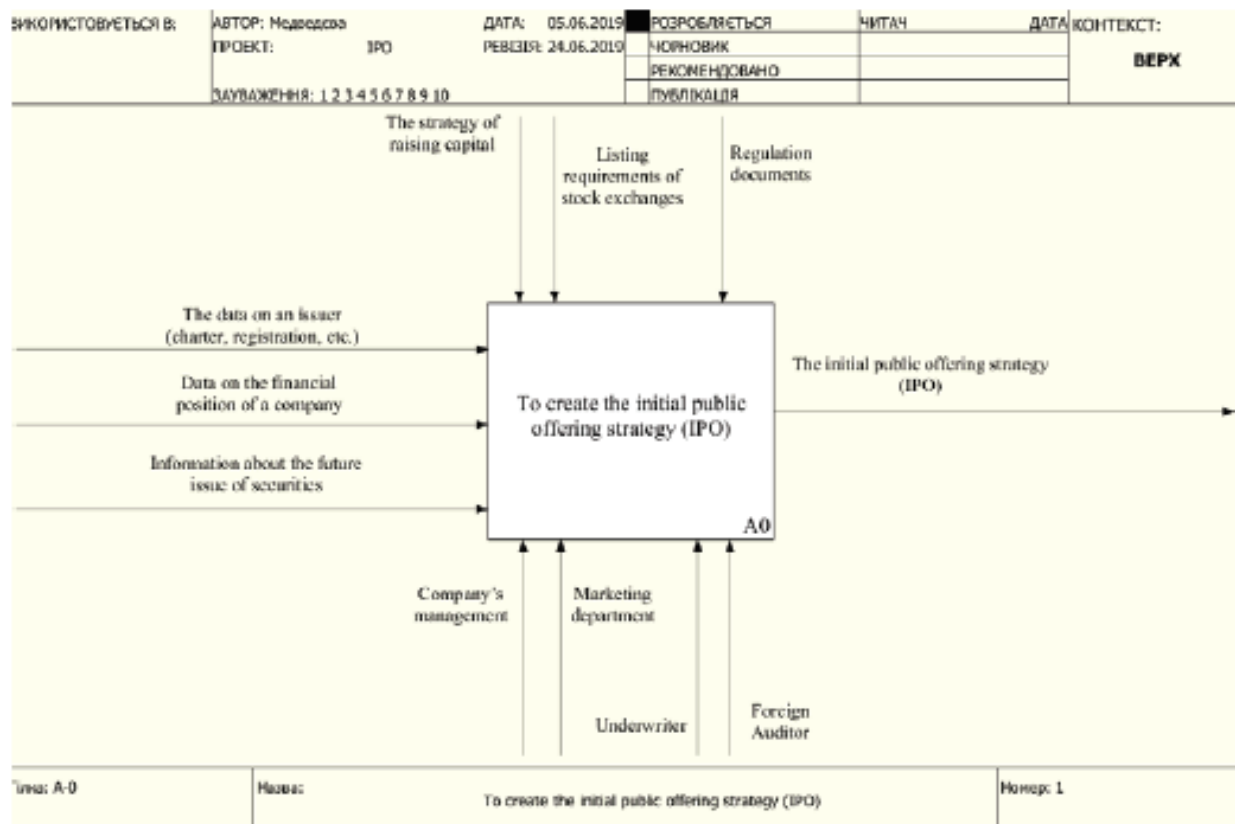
ВИКОРИСТОВУЄТЬСЯ В: | АВТОР: Медведєва | ДАТА: 05.06.2019 | РОЗРОБЛЯЄТЬСЯ | ЧИТАЧ | ДАТА | КОНТЕКСТ:
ПРОЕКТ: IPO | РЕВІЗІЯ: 24.06.2019 | ЧОРНОВИК
РЕКОМЕНДОВАНО | ВЕРХ
ЗАУВАЖЕННЯ: 1 2 3 4 5 6 7 8 9 10 | ПУБЛІКАЦІЯ

The strategy of raising capital

Listing requirements of stock exchanges

Regulation documents

The data on an issuer (charter, registration, etc.)

Data on the financial position of a company

Information about the future issue of securities

To create the initial public offering strategy (IPO)

A0

The initial public offering strategy (IPO)

Company's management

Marketing department

Underwriter

Foreign Auditor

Вузол: А-0 | Назва: To create the initial public offering strategy (IPO) | Номер: 1